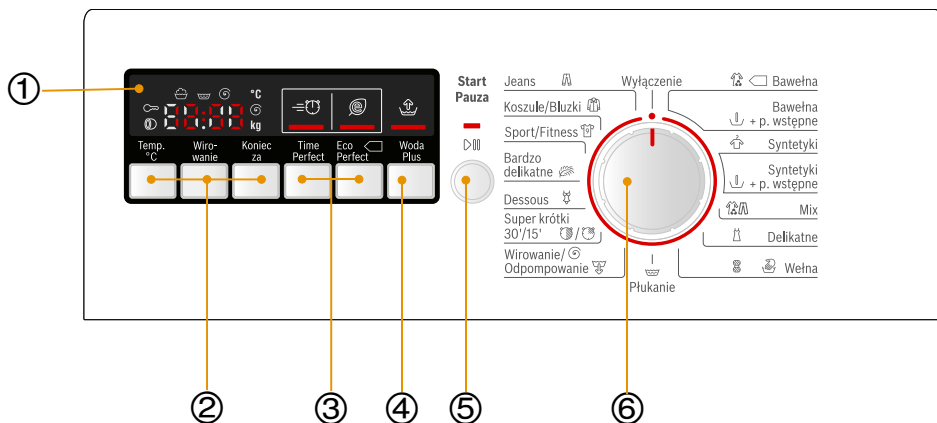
①

°C
kg

Temp. °C
Wirowanie
Koniec za
Time Perfect
Eco Perfect
Woda Plus

Start Pauza

Jeans
Koszule/Bluzki
Sport/Fitness
Bardzo delikatne
Dessous
Super krótki 30'/15'
Wirowanie/ Odpompowanie

Wyłączenie
Płukanie

Bawełna
Bawełna + p. wstępne
Syntetyki
Syntetyki + p. wstępne
Mix
Delikatne
Wełna

②
③
④
⑤
⑥